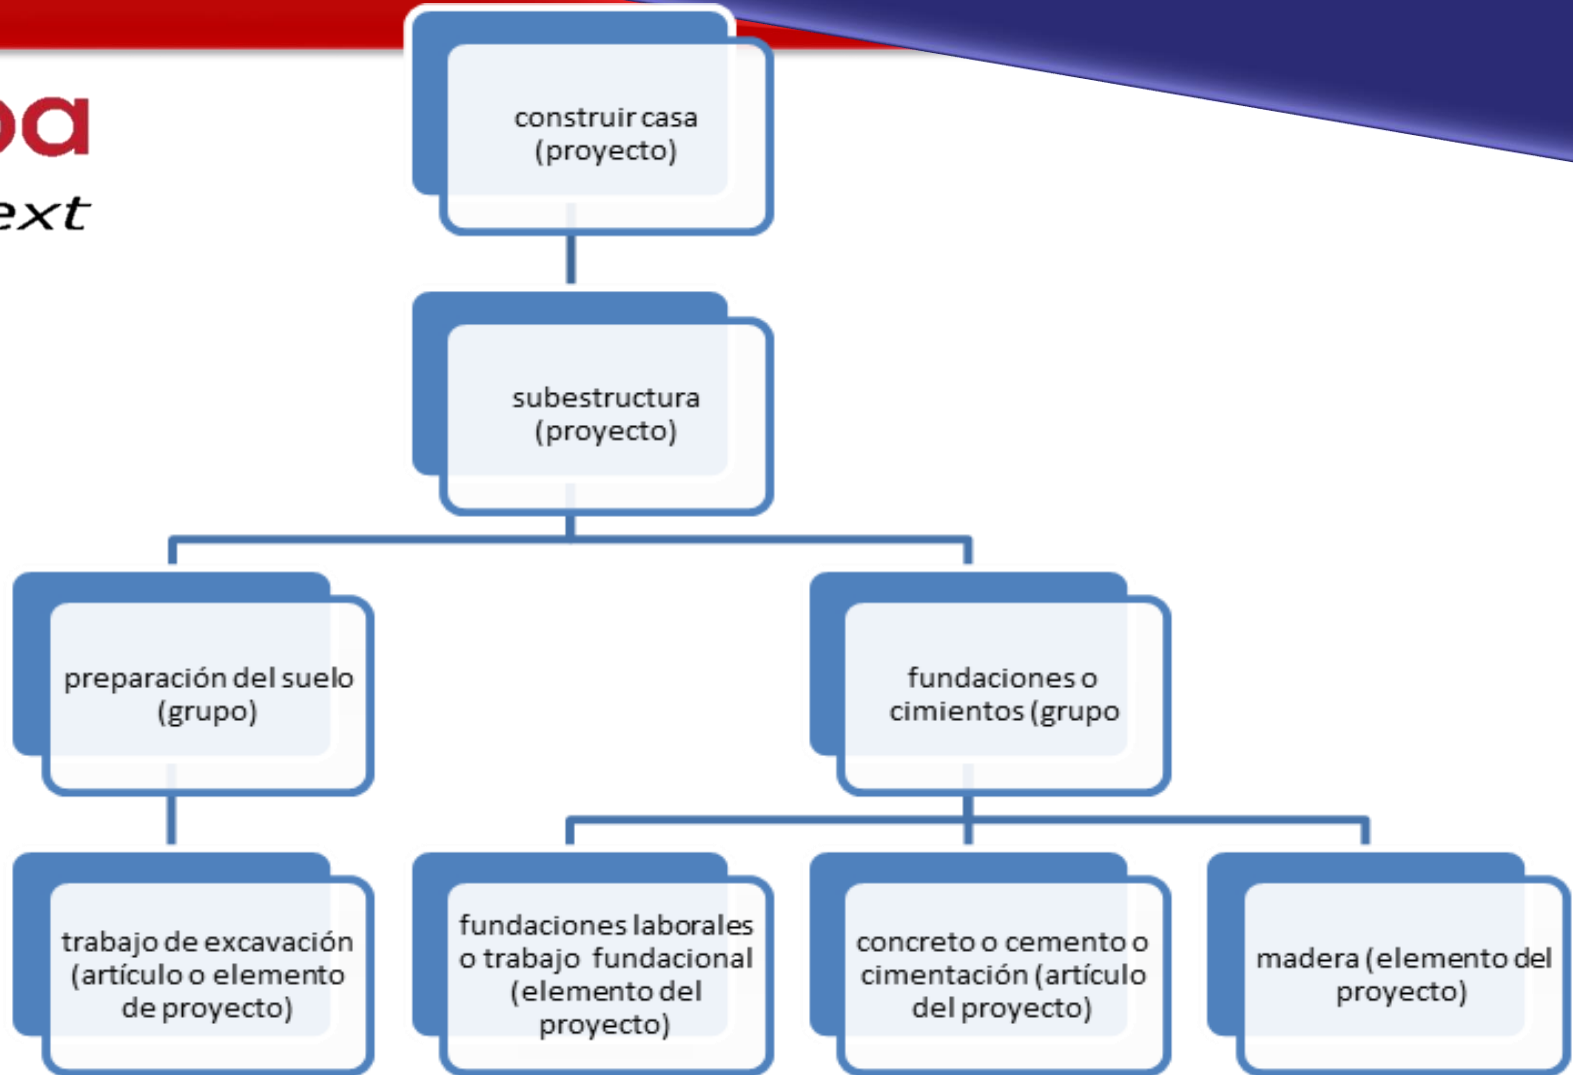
oa

ext

construir casa (proyecto)

subestructura (proyecto)

preparación del suelo (grupo)

fundaciones o cimientos (grupo

trabajo de excavación (artículo o elemento de proyecto)

fundaciones laborales o trabajo fundacional (elemento del proyecto)

concreto o cemento o cimentación (artículo del proyecto)

madera (elemento del proyecto)